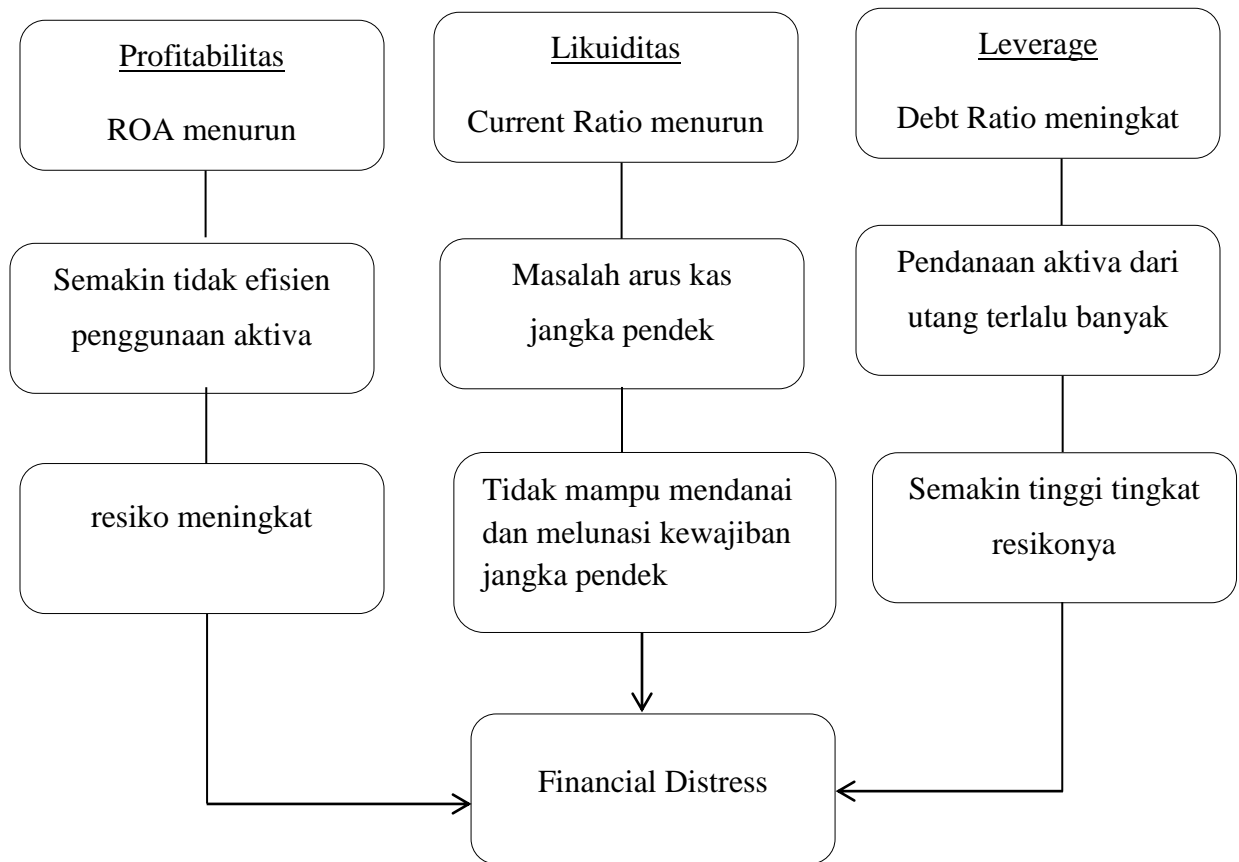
Profitabilitas

ROA menurun

Likuiditas

Current Ratio menurun

Leverage

Debt Ratio meningkat

Semakin tidak efisien penggunaan aktiva

Masalah arus kas jangka pendek

Pendanaan aktiva dari utang terlalu banyak

resiko meningkat

Tidak mampu mendanai dan melunasi kewajiban jangka pendek

Semakin tinggi tingkat resikonya

Financial Distress